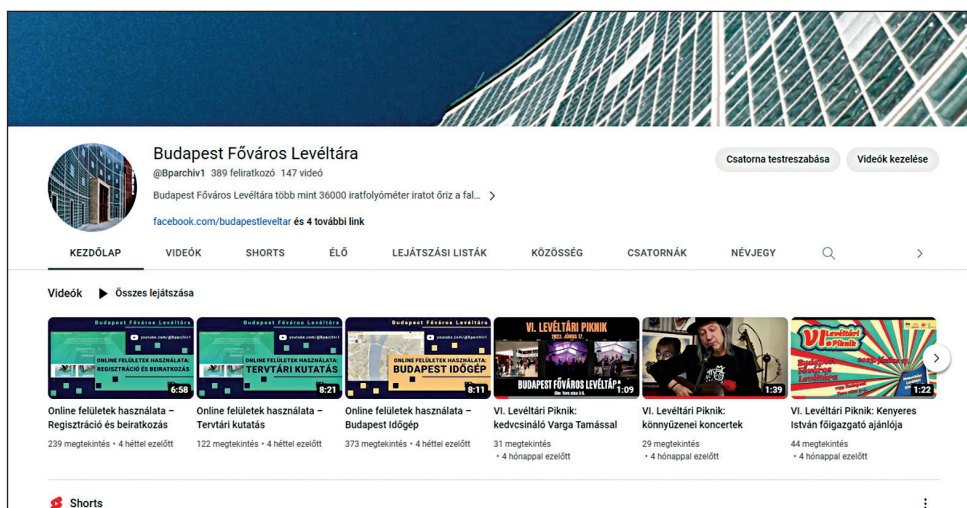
Budapest Főváros Levéltára
@Bparchiv1 389 feliratkozó 147 videó
Budapest Főváros Levéltára több mint 36000 iratfolyóméter iratot őriz a fal... >
facebook.com/budapestleveltar és 4 további link

Csatorna testreszabása
Videók kezelése

KEZDŐLAP VIDEÓK SHORTS ÉLŐ LEJÁTSZÁSI LISTÁK KÖZÖSSÉG CSATORNÁK NÉVJEGY

Videók Összes lejátszása

Budapest Főváros Levéltára
youtube.com/@bparchiv1
ONLINE FELÜLETEK HASZNÁLATA: REGISZTRÁCIÓ ÉS BEIRATKOZÁS
6:58
Online felületek használata – Regisztráció és beiratkozás
239 megtekintés • 4 héttel ezelőtt

Budapest Főváros Levéltára
youtube.com/@bparchiv1
ONLINE FELÜLETEK HASZNÁLATA: TERVTÁRI KUTATÁS
8:21
Online felületek használata – Tervtári kutatás
122 megtekintés • 4 héttel ezelőtt

Budapest Főváros Levéltára
youtube.com/@bparchiv1
ONLINE FELÜLETEK HASZNÁLATA: BUDAPEST IDŐGÉP
8:11
Online felületek használata – Budapest Időgép
373 megtekintés • 4 héttel ezelőtt

VI. LEVÉLTÁRI PIKNIK
2023. JÚNIUS 17.
BUDAPEST FŐVÁROS LEVÉLTÁRA
1:09
VI. Levéltári Piknik: kedvcsináló Varga Tamással
31 megtekintés • 4 hónappal ezelőtt

1:39
VI. Levéltári Piknik: könnyűzenei koncertek
29 megtekintés • 4 hónappal ezelőtt

VI. Levéltári Piknik
1:22
VI. Levéltári Piknik: Kenyeres István főigazgató ajánlója
44 megtekintés • 4 hónappal ezelőtt

Shorts